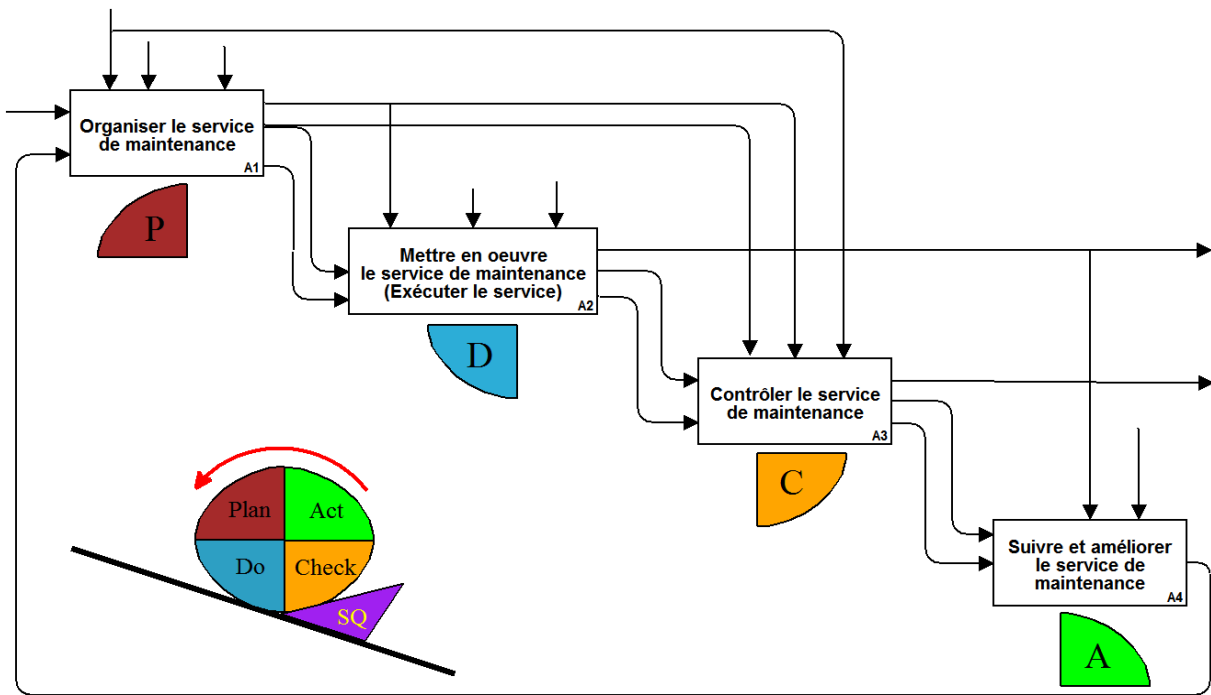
Organiser le service de maintenance
A1

P

Mettre en oeuvre le service de maintenance (Exécuter le service)
A2

D

Contrôler le service de maintenance
A3

C

Suivre et améliorer le service de maintenance
A4

A

Plan
Act
Do
Check
SQ